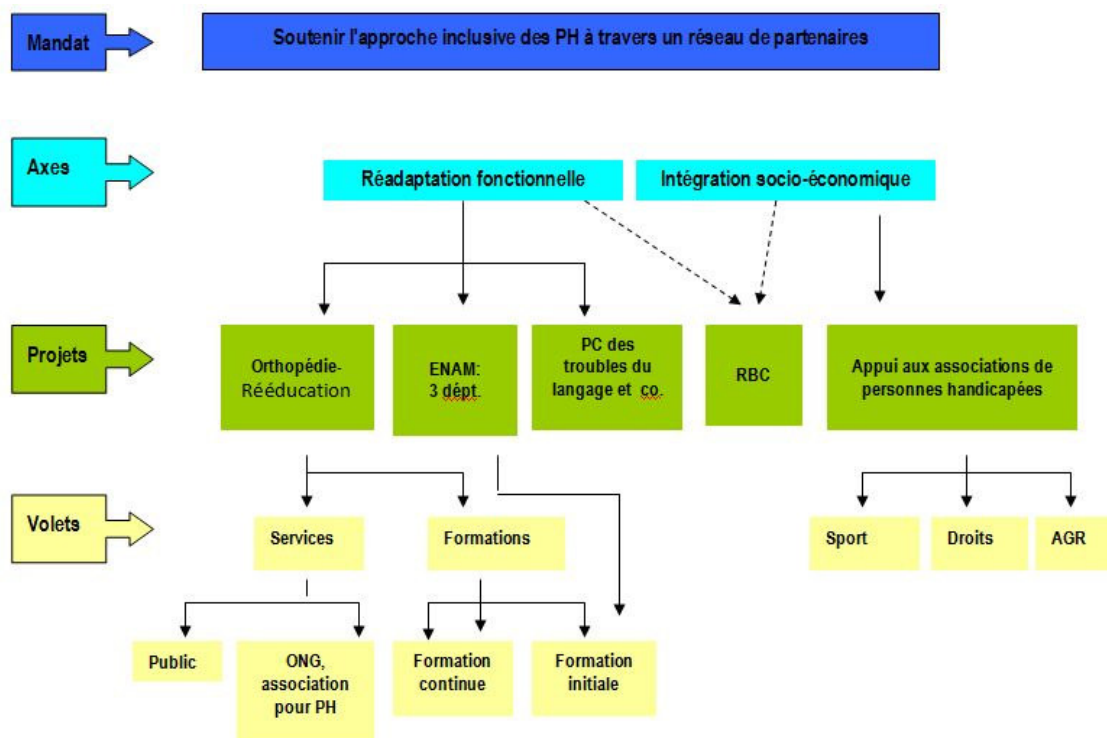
Mandat

Soutenir l'approche inclusive des PH à travers un réseau de partenaires

Axes

Réadaptation fonctionnelle

Intégration socio-économique

Projets

Orthopédie-Rééducation

ENAM: 3 dépt.

PC des troubles du langage et co.

RBC

Appui aux associations de personnes handicapées

Volets

Services

Formations

Sport

Droits

AGR

Public

ONG, association pour PH

Formation continue

Formation initiale